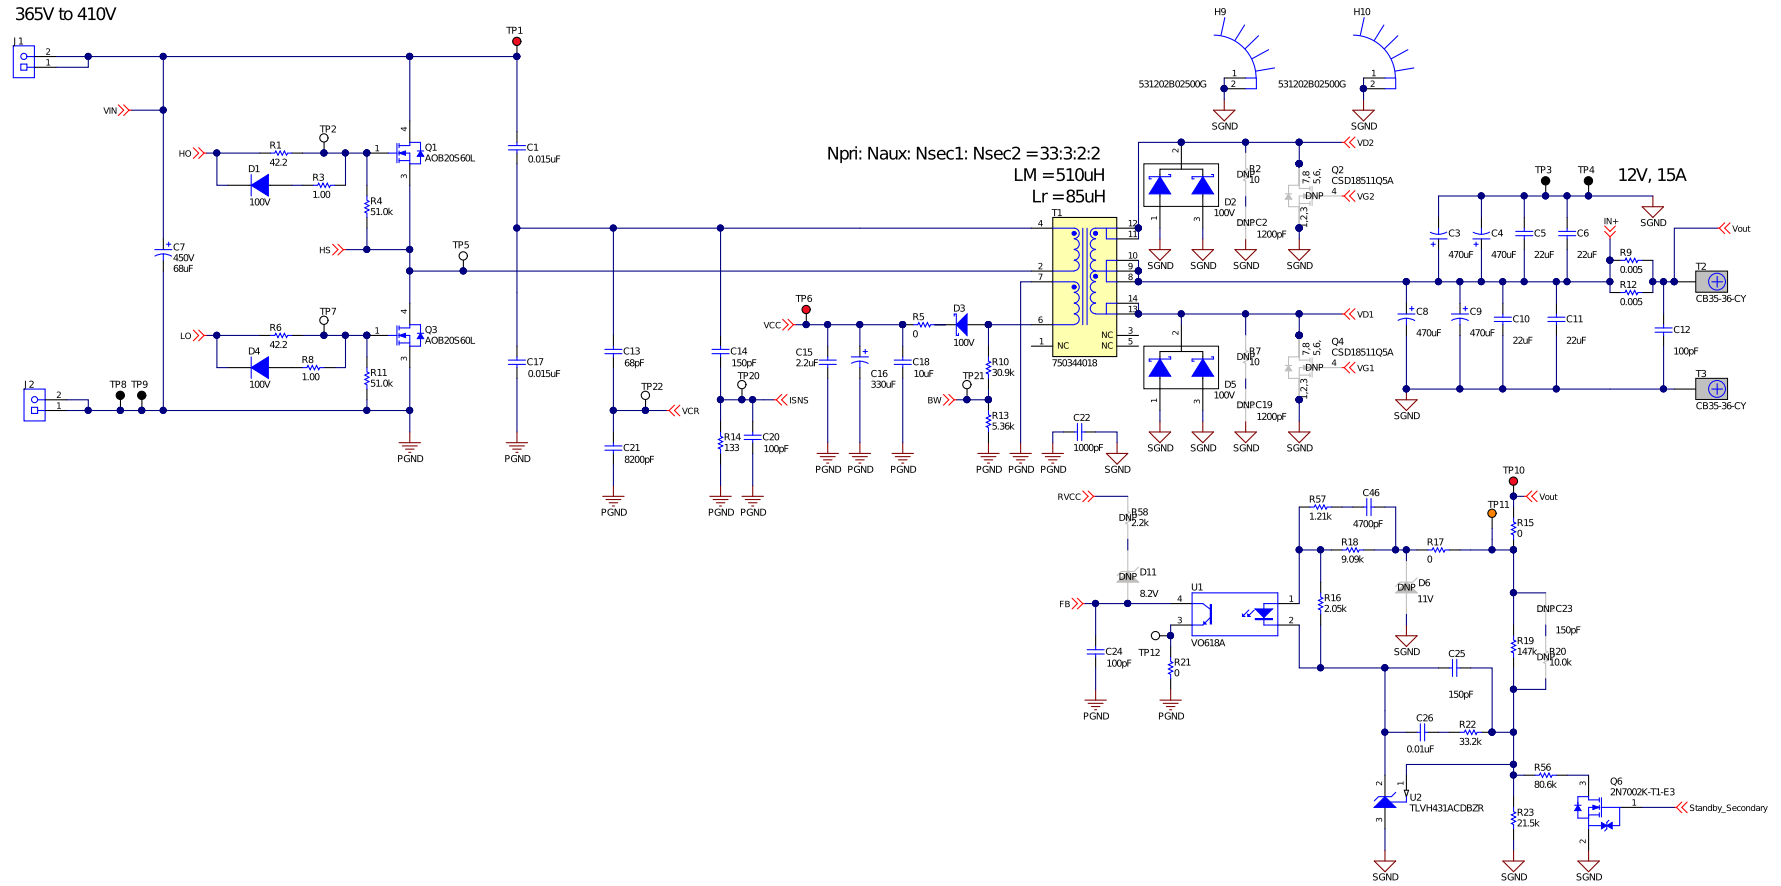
365V to 410V

J1
2
1
VIN
HO
R1
42.2
TP2
D1
100V
R3
1.00
Q1
AOB20S60L
R4
51.0k
HS
C7
450V
68uF
TP5
LO
R6
42.2
TP7
D4
100V
R8
1.00
Q3
AOB20S60L
R11
51.0k
J2
2
1
TP8
TP9
PGND
TP1
C1
0.015uF
C17
0.015uF
PGND
C13
68pF
TP22
VCR
C21
8200pF
PGND
C14
150pF
TP20
ISNS
R14
133
C20
100pF
PGND
PGND
TP6
VCC
C15
2.2uF
C16
330uF
C18
10uF
R5
0
D3
100V
R10
30.9k
TP21
BW
R13
5.36k
PGND
PGND
PGND
PGND
PGND
C22
1000pF
PGND
SGND

Npri: Naux: Nsec1: Nsec2 =33:3:2:2
LM =510uH
Lr =85uH

T1
4
2
7
6
1
NC
12
11
10
9
8
14
13
NC
NC
3
5
750344018

H9
531202B02500G
SGND
H10
531202B02500G
SGND
VD2
D2
100V
R2
DNP
10
DNPC2
1200pF
Q2
CSD18511Q5A
DNP
VG2
SGND
SGND
SGND
SGND
VD1
D5
100V
R7
DNP
10
DNPC19
1200pF
Q4
CSD18511Q5A
DNP
VG1
SGND
SGND
SGND
SGND

TP3
TP4
12V, 15A
SGND
IN+
Vout
C3
470uF
C4
470uF
C5
22uF
C6
22uF
R9
0.005
R12
0.005
T2
CB35-36-CY
C8
470uF
C9
470uF
C10
22uF
C11
22uF
C12
100pF
T3
CB35-36-CY
SGND

RVCC
R58
DNP
2.2k
D11
DNP
8.2V
FB
C24
100pF
PGND
U1
VO618A
TP12
R21
0
PGND
R57
1.21k
C46
4700pF
R18
9.09k
R17
0
TP10
Vout
TP11
R15
0
R16
2.05k
D6
DNP
11V
SGND
DNPC23
150pF
R19
147k
R20
DNP
10.0k
C25
150pF
C26
0.01uF
R22
33.2k
U2
TLVH431ACDBZR
SGND
R56
80.6k
Q6
2N7002K-T1-E3
Standby_Secondary
R23
21.5k
SGND
SGND